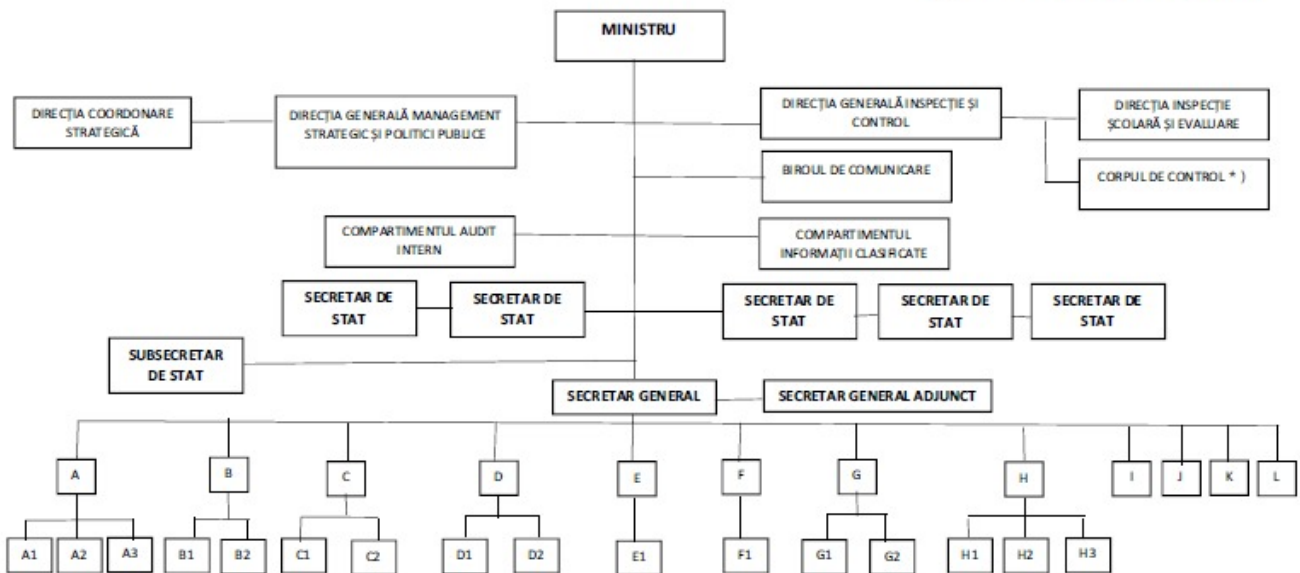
MINISTRU

DIRECȚIA COORDONARE STRATEGICĂ

DIRECȚIA GENERALĂ MANAGEMENT STRATEGIC ȘI POLITICI PUBLICE

DIRECȚIA GENERALĂ INSPECȚIE ȘI CONTROL

DIRECȚIA INSPECȚIE ȘCOLARĂ ȘI EVALUARE

BIROUL DE COMUNICARE

CORPUL DE CONTROL * )

COMPARTIMENTUL AUDIT INTERN

COMPARTIMENTUL INFORMAȚII CLASIFICATE

SECRETAR DE STAT

SECRETAR DE STAT

SECRETAR DE STAT

SECRETAR DE STAT

SECRETAR DE STAT

SUBSECRETAR DE STAT

SECRETAR GENERAL

SECRETAR GENERAL ADJUNCT

A

B

C

D

E

F

G

H

I

J

K

L

A1

A2

A3

B1

B2

C1

C2

D1

D2

E1

F1

G1

G2

H1

H2

H3